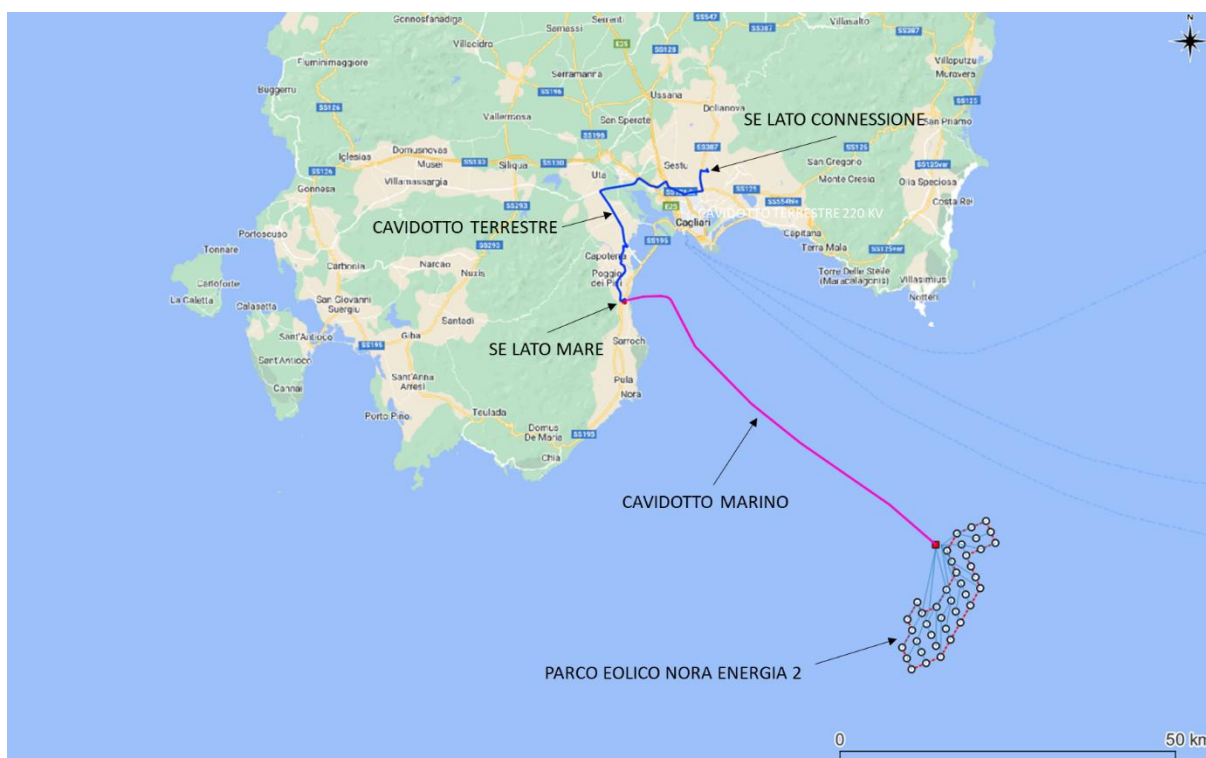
Gonnosfanadiga
Serrenti
Samassi
SS547
SS387
Villasalto
SS387
N
Villacidro
E25
SS128
Fluminimaggiore
Serramanna
Villaputzu
Muravera
Buggerru
SS126
SS196
Ussana
Dolianova
SS125
Vallermosa
San Sperate
SE LATO CONNESSIONE
San Priamo
SS126
SS196
Domusnovas
Iglesias
Musei
SS130
Siliqua
SS130
Sestu
SS387
SS125
San Gregorio
SS125var
Villamassargia
Monte Crecia
Olia Speciosa
Gonnesa
Uta
SS554
SS125
SS554bis
SS293
CAVIDOTTO TERRESTRE 220 KV
Costa Rei
CAVIDOTTO TERRESTRE
Portoscuso
Cagliari
Tonnare
SS195
Capitana
SS293
Capoterra
E25
Terra Mala
SS125var
Carloforte
Carbonia
Narcao
Nuxis
Poggio dei Pini
Torre Delle Stelle (Maracalagonis)
Villasimius
La Caletta
Calasetta
Notteri
San Giovanni Suergiu
Santadi
Sant'Antioco
Giba
SE LATO MARE
SS195
Sarroch
Sant'Antioco
Cannai
Sant'Anna Arresi
Pula
Nora
Porto Pino
Teulada
Domus De Maria
SS195
Chia
CAVIDOTTO MARINO
PARCO EOLICO NORA ENERGIA 2
0
50 km